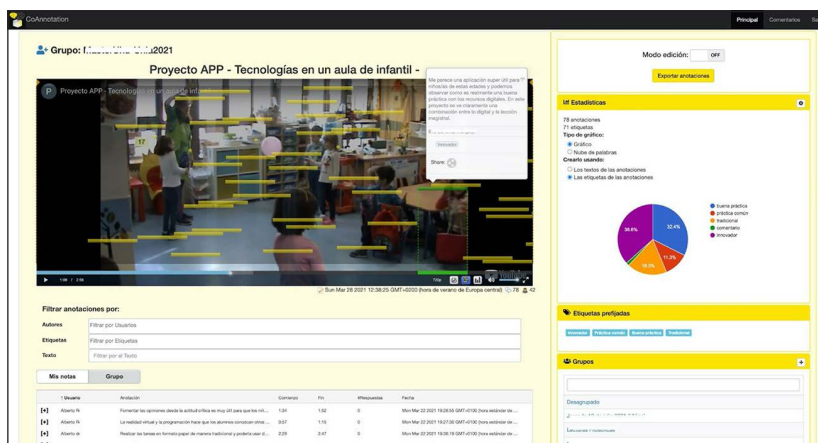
CoAnnotation

Principal Comentarios Sa

Grupo: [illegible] 2021

Proyecto APP - Tecnologías en un aula de infantil -

Proyecto APP - Tecnologías en un aula de infantil

Me parece una aplicación super útil para niños de estas edades y podemos observar como es realmente una buena práctica con los recursos digitales. En este proyecto se ve claramente una combinación entre lo digital y la lección magistral.

Share:

1:06 / 2:16

Sun Mar 28 2021 12:38:25 GMT+0200 (hora de verano de Europa central) 78 42

Filtrar anotaciones por:

Autores Filtrar por Usuarios

Etiquetas Filtrar por Etiquetas

Texto Filtrar por el Texto

Mis notas Grupo

| | Usuario | Anotación | Comienzo | Fin | #Respuestas | Fecha |
|---|---|---|---|---|---|---|
| [+] | Alberto N | Fomentar las opiniones desde la actitud crítica es muy útil para que los niñ... | 1:34 | 1:50 | 0 | Mon Mar 22 2021 19:28:55 GMT+0100 (hora estándar de ... |
| [+] | Alberto N | La realidad virtual y la programación hace que los alumnos conozcan otras ... | 0:57 | 1:15 | 0 | Mon Mar 22 2021 19:27:00 GMT+0100 (hora estándar de ... |
| [+] | Alberto N | Realizar las tareas en formato papel de manera tradicional y poderla usar d... | 2:29 | 2:47 | 0 | Mon Mar 22 2021 19:26:19 GMT+0100 (hora estándar de ... |

Modo edición: OFF

Exportar anotaciones

Estadísticas

78 anotaciones
71 etiquetas
Tipo de gráfico:
Gráfico
Nube de palabras
Crearlo usando:
Los textos de las anotaciones
Las etiquetas de las anotaciones

buena práctica
práctica común
tradicional
comentario
innovador

32.4%
11.3%
16.9%
39.4%

Etiquetas prefijadas

Innovador Práctica común Buena práctica Tradicional

Grupos

Desagrupado